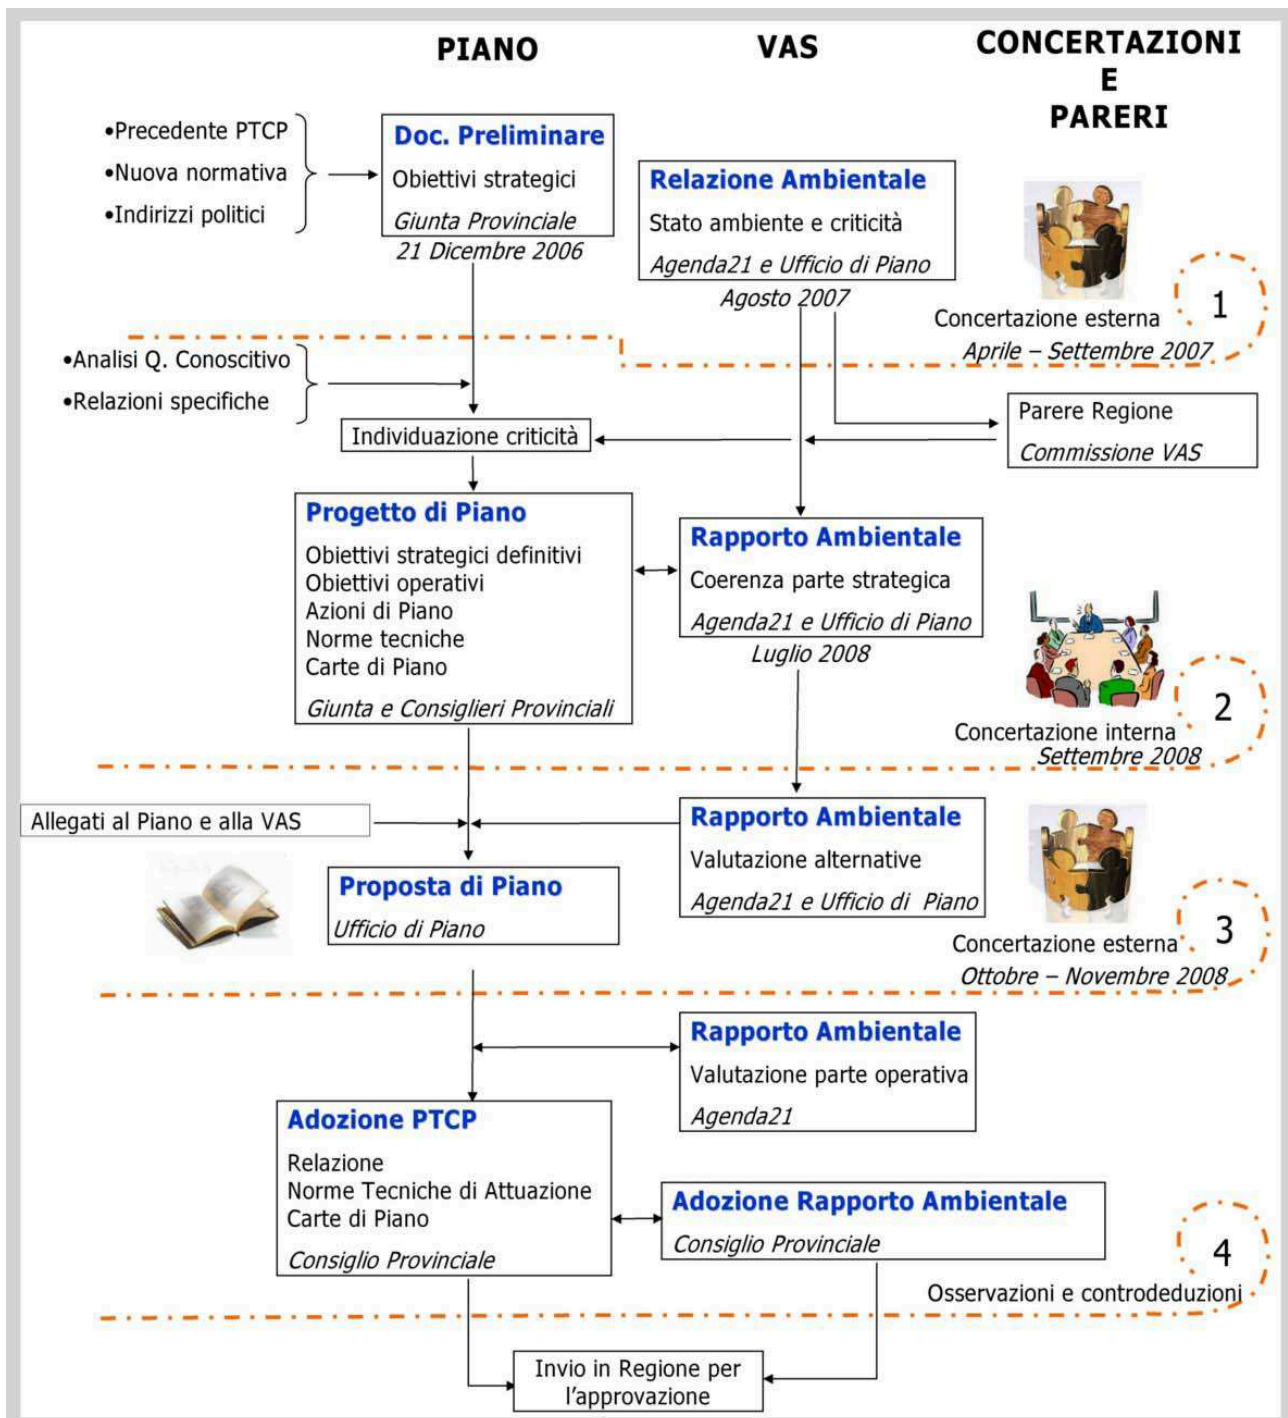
PIANO

VAS

CONCERTAZIONI
E
PARERI

•Precedente PTCP
•Nuova normativa
•Indirizzi politici

Doc. Preliminare
Obiettivi strategici
Giunta Provinciale
21 Dicembre 2006

Relazione Ambientale
Stato ambiente e criticità
Agenda21 e Ufficio di Piano
Agosto 2007

Concertazione esterna
Aprile – Settembre 2007

1

•Analisi Q. Conoscitivo
•Relazioni specifiche

Individuazione criticità

Parere Regione
Commissione VAS

Progetto di Piano
Obiettivi strategici definitivi
Obiettivi operativi
Azioni di Piano
Norme tecniche
Carte di Piano
Giunta e Consiglieri Provinciali

Rapporto Ambientale
Coerenza parte strategica
Agenda21 e Ufficio di Piano
Luglio 2008

Concertazione interna
Settembre 2008

2

Allegati al Piano e alla VAS

Rapporto Ambientale
Valutazione alternative
Agenda21 e Ufficio di Piano

Proposta di Piano
Ufficio di Piano

Concertazione esterna
Ottobre – Novembre 2008

3

Rapporto Ambientale
Valutazione parte operativa
Agenda21

Adozione PTCP
Relazione
Norme Tecniche di Attuazione
Carte di Piano
Consiglio Provinciale

Adozione Rapporto Ambientale
Consiglio Provinciale

4

Osservazioni e controdeduzioni

Invio in Regione per l'approvazione